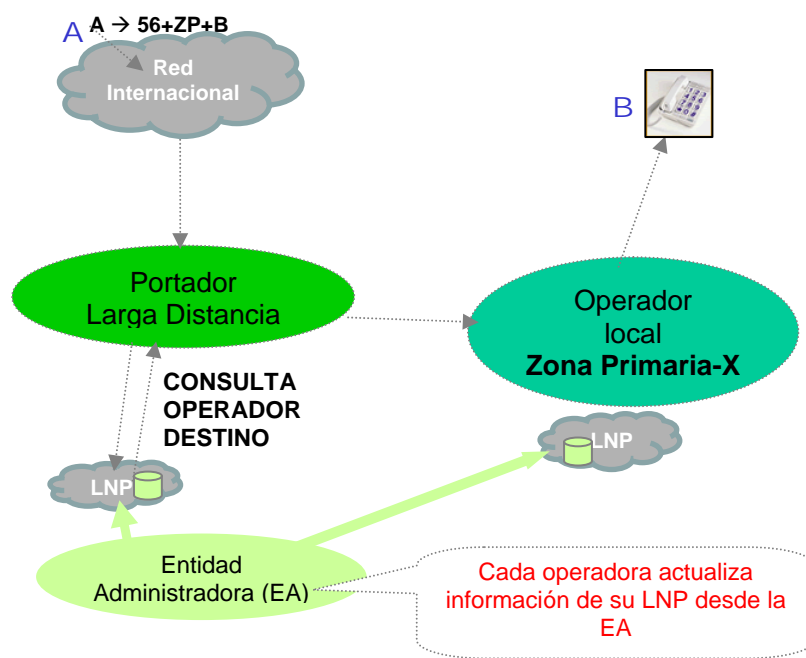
A

A → 56+ZP+B

Red Internacional

B

Portador Larga Distancia

Operador local
Zona Primaria-X

CONSULTA OPERADOR DESTINO

LNP

LNP

Entidad Administradora (EA)

Cada operadora actualiza información de su LNP desde la EA